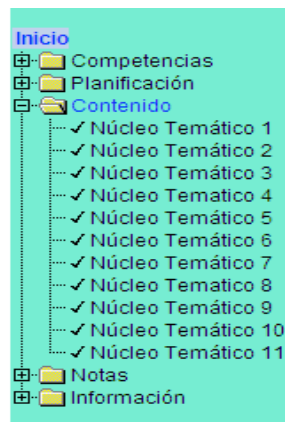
Inicio
Competencias
Planificación
Contenido
✓ Núcleo Temático 1
✓ Núcleo Temático 2
✓ Núcleo Temático 3
✓ Núcleo Temático 4
✓ Núcleo Temático 5
✓ Núcleo Temático 6
✓ Núcleo Temático 7
✓ Núcleo Temático 8
✓ Núcleo Temático 9
✓ Núcleo Temático 10
✓ Núcleo Temático 11
Notas
Información